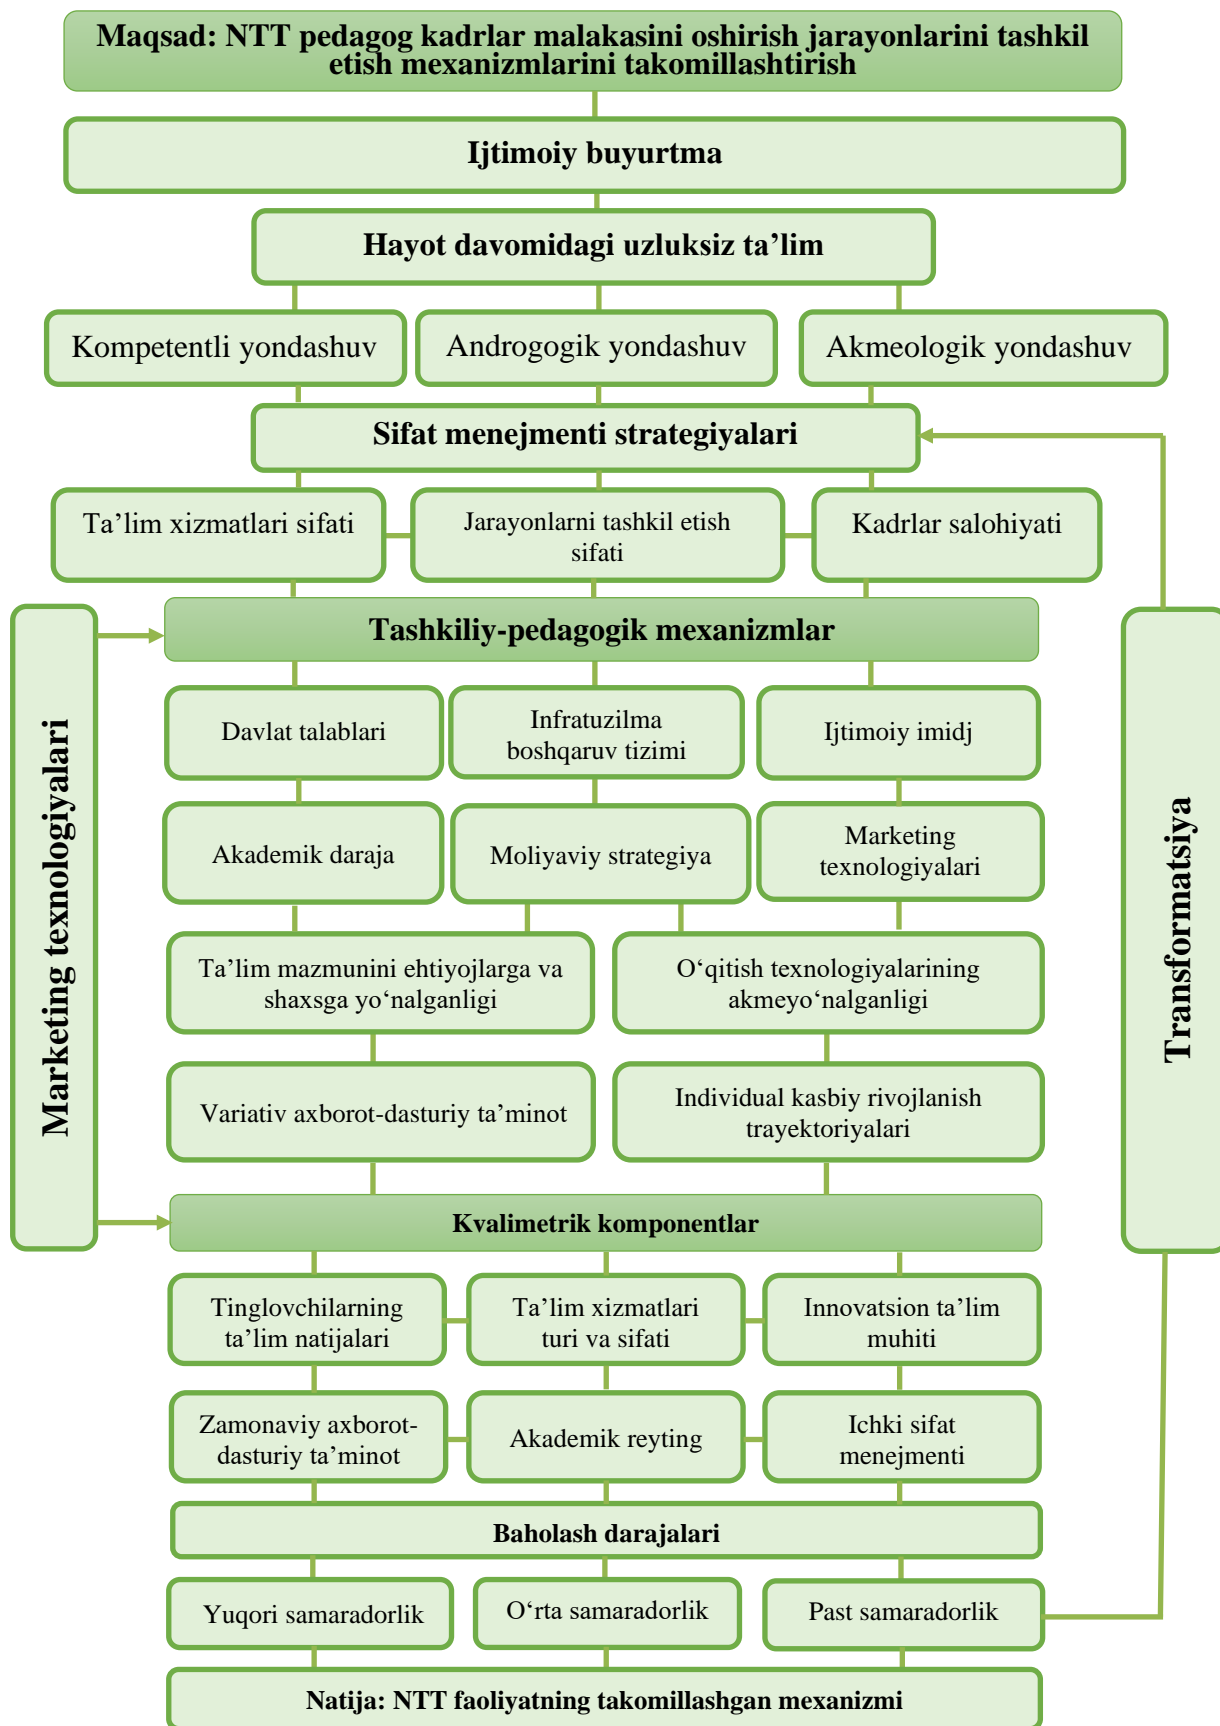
Maqsad: NTT pedagog kadrlar malakasini oshirish jarayonlarini tashkil etish mexanizmlarini takomillashtirish

Ijtimoiy buyurtma

Hayot davomidagi uzluksiz ta’lim

Kompetentli yondashuv

Androgogik yondashuv

Akmeologik yondashuv

Sifat menejmenti strategiyalari

Ta’lim xizmatlari sifati

Jarayonlarni tashkil etish sifati

Kadrlar salohiyati

Marketing texnologiyalari

Tashkiliy-pedagogik mexanizmlar

Transformatsiya

Davlat talablari

Infratuzilma boshqaruv tizimi

Ijtimoiy imidj

Akademik daraja

Moliyaviy strategiya

Marketing texnologiyalari

Ta’lim mazmunini ehtiyojlarga va shaxsga yo‘nalganligi

O‘qitish texnologiyalarining akmeyo‘nalganligi

Variativ axborot-dasturiy ta’minot

Individual kasbiy rivojlanish trayektoriyalari

Kvalimetrik komponentlar

Tinglovchilarning ta’lim natijalari

Ta’lim xizmatlari turi va sifati

Innovatsion ta’lim muhiti

Zamonaviy axborot-dasturiy ta’minot

Akademik reyting

Ichki sifat menejmenti

Baholash darajalari

Yuqori samaradorlik

O‘rta samaradorlik

Past samaradorlik

Natija: NTT faoliyatning takomillashgan mexanizmi